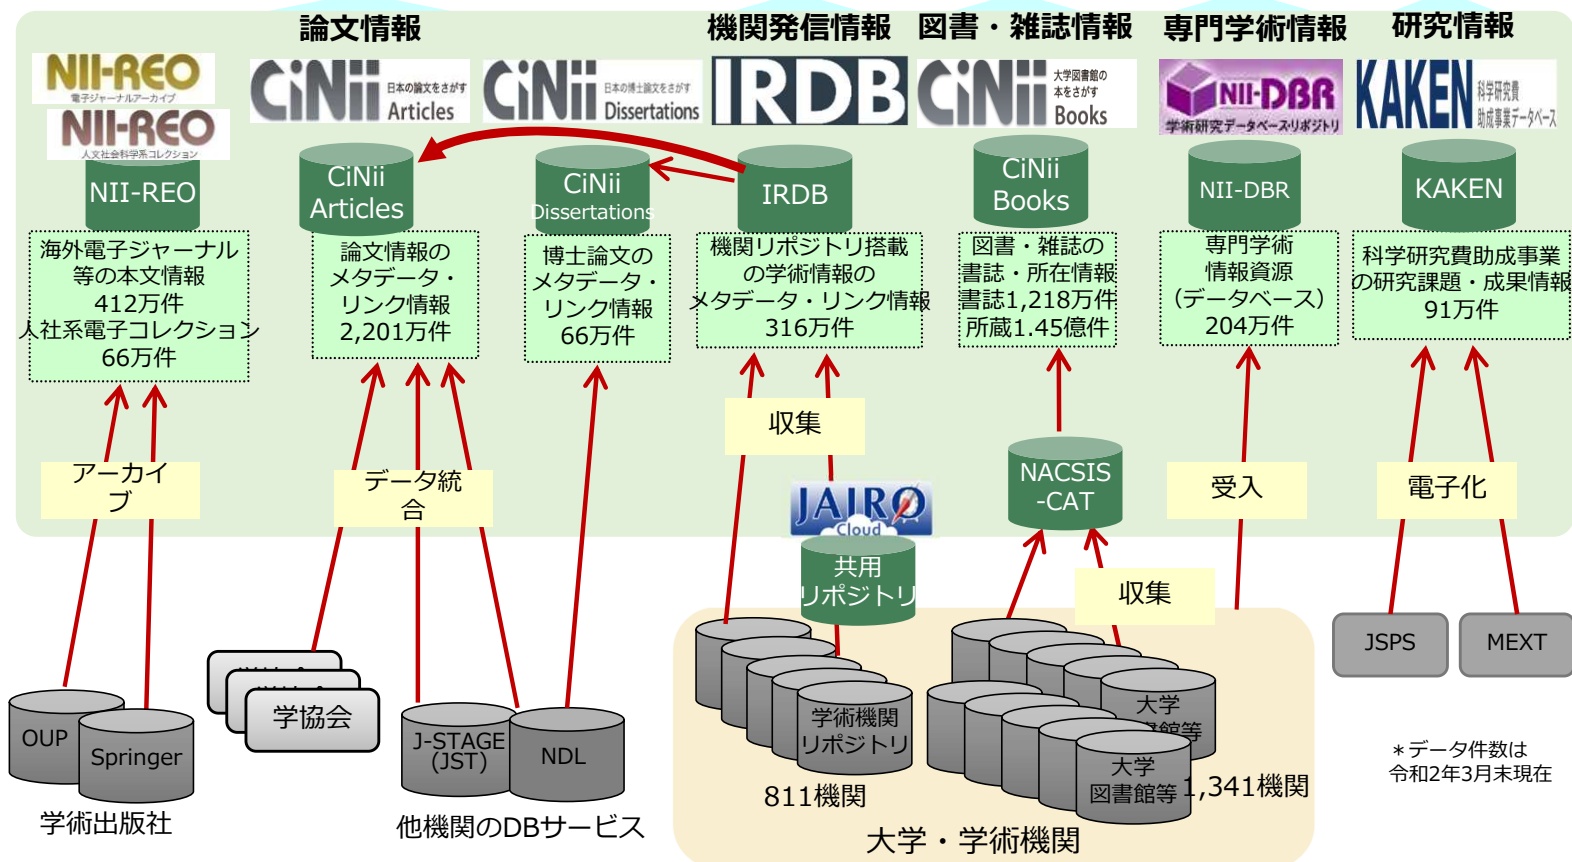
論文情報

機関発信情報

図書・雑誌情報

専門学術情報

研究情報

NII-REO 電子ジャーナルアーカイブ

NII-REO 人文社会科学系コレクション

CiNii 日本の論文をさがす Articles

CiNii 日本の博士論文をさがす Dissertations

IRDB

CiNii 大学図書館の本をさがす Books

NII-DBR 学術研究データベース・リポジトリ

KAKEN 科学研究費助成事業データベース

NII-REO

CiNii Articles

CiNii Dissertations

IRDB

CiNii Books

NII-DBR

KAKEN

海外電子ジャーナル等の本文情報 412万件 人社系電子コレクション 66万件

論文情報の メタデータ・ リンク情報 2,201万件

博士論文の メタデータ・ リンク情報 66万件

機関リポジトリ搭載 の学術情報の メタデータ・リンク情報 316万件

図書・雑誌の 書誌・所在情報 書誌1,218万件 所蔵1.45億件

専門学術 情報資源 (データベース) 204万件

科学研究費助成事業 の研究課題・成果情報 91万件

収集

アーカイブ

データ統合

NACSIS -CAT

受入

電子化

JAIRO Cloud

共用 リポジトリ

収集

学協会

OUP

Springer

学術出版社

J-STAGE (JST)

NDL

他機関のDBサービス

学術機関 リポジトリ

811機関

大学 図書館等

大学 図書館等

1,341機関

大学・学術機関

JSPS

MEXT

＊データ件数は 令和2年3月末現在